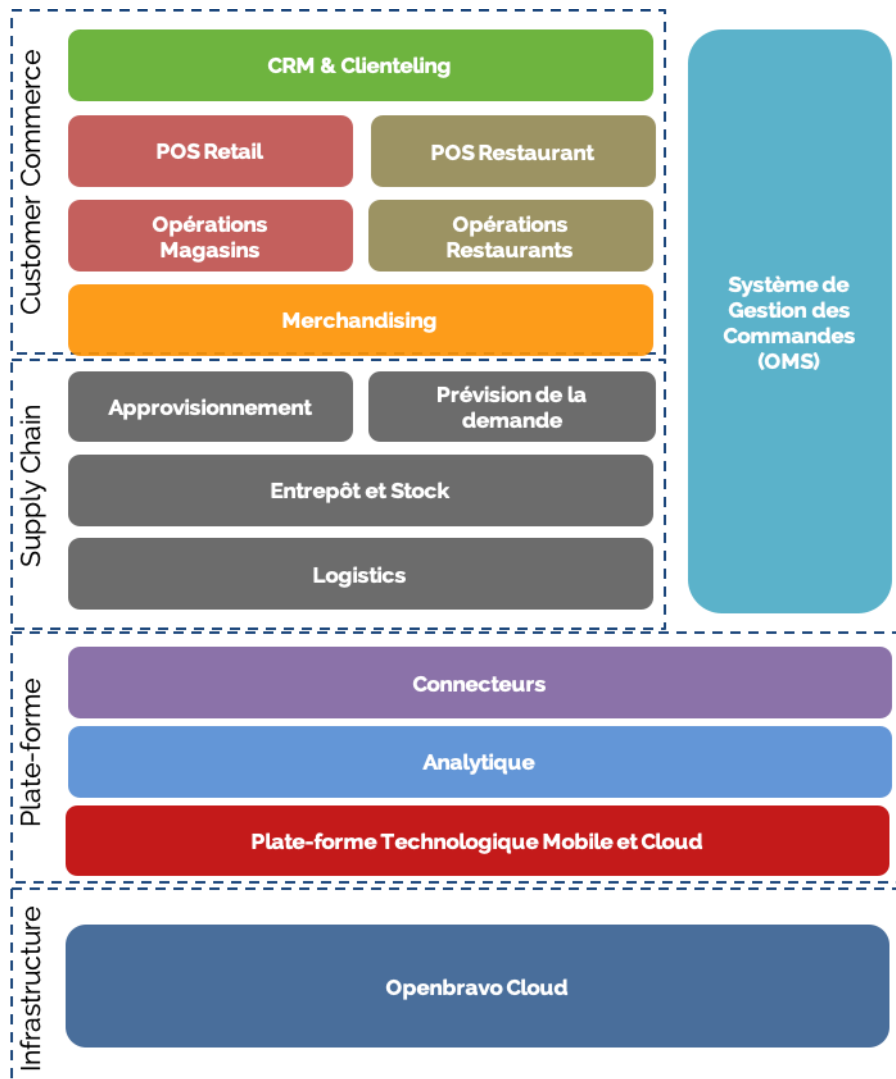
Customer Commerce

CRM & Clienteling

POS Retail

POS Restaurant

Opérations Magasins

Opérations Restaurants

Merchandising

Système de Gestion des Commandes (OMS)

Supply Chain

Approvisionnement

Prévision de la demande

Entrepôt et Stock

Logistics

Plate-forme

Connecteurs

Analytique

Plate-forme Technologique Mobile et Cloud

Infrastructure

Openbravo Cloud